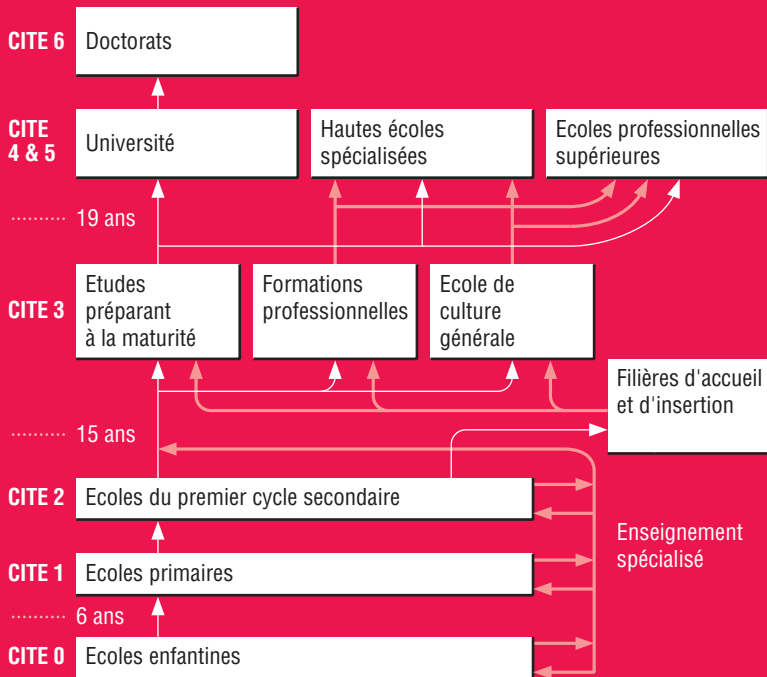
CITE 6 Doctorats

CITE 4 & 5 Université

Hautes écoles spécialisées

Ecoles professionnelles supérieures

19 ans

CITE 3 Etudes préparant à la maturité

Formations professionnelles

Ecole de culture générale

Filières d'accueil et d'insertion

15 ans

CITE 2 Ecoles du premier cycle secondaire

Enseignement spécialisé

CITE 1 Ecoles primaires

6 ans

CITE 0 Ecoles enfantines